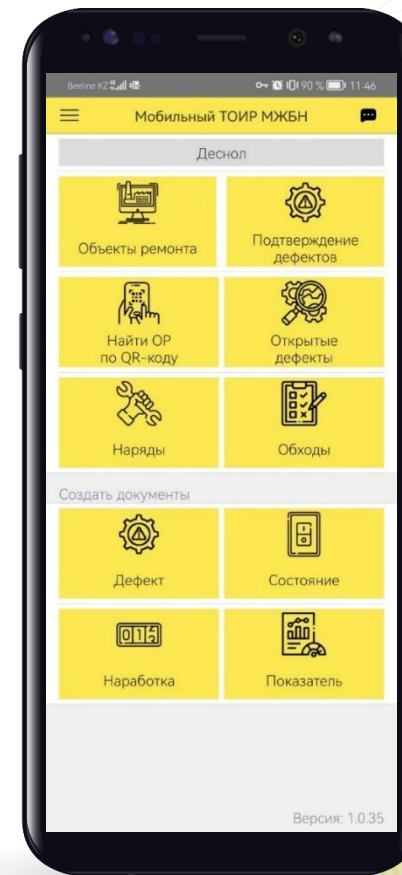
Beeline KZ 90 % 11:46

Мобильный ТОИР МЖБН

Деснол

Объекты ремонта

Подтверждение дефектов

Найти ОР по QR-коду

Открытые дефекты

Наряды

Обходы

Создать документы

Дефект

Состояние

0115

Наработка

Показатель

Версия: 1.0.35